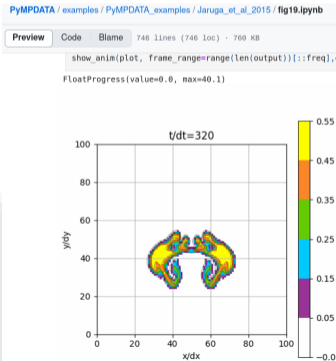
PyMPDATA / examples / PyMPDATA_examples / Jaruga_et_al_2015 / fig19.ipynb

Preview Code Blame 746 lines (746 loc) · 760 KB

show_anim(plot, frame_range=range(len(output))[::freq],

FloatProgress(value=0.0, max=40.1)

t/dt=320

100
80
60
40
20
0

y/dy

0 20 40 60 80 100

x/dx

0.55
0.45
0.35
0.25
0.15
0.05
−0.0